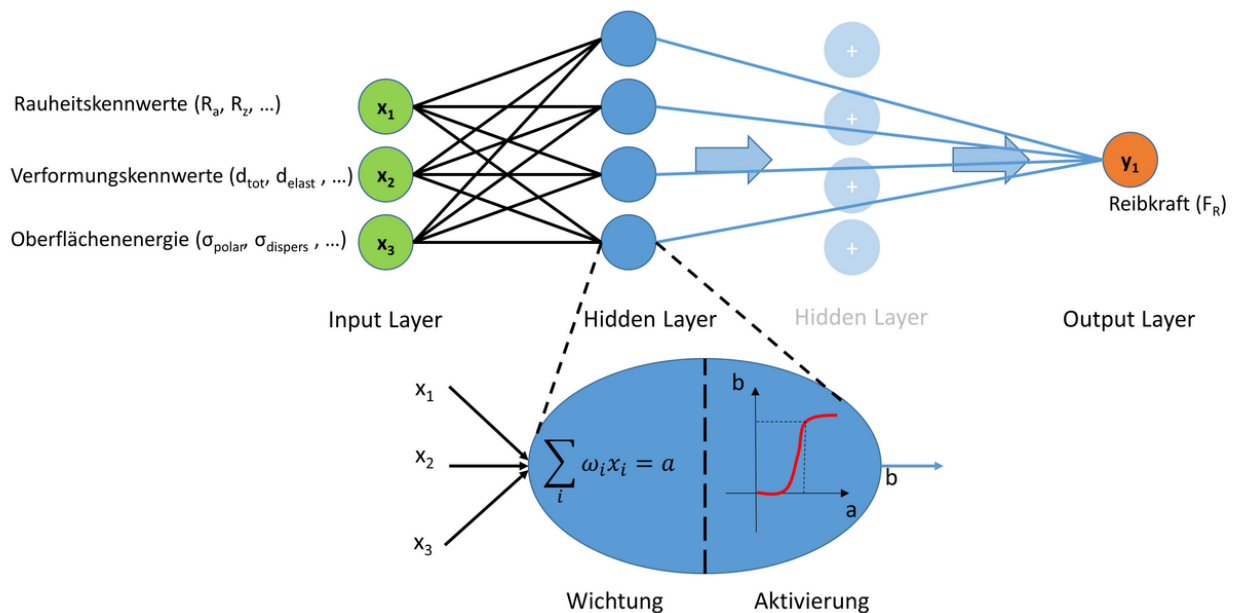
Rauheitskennwerte ($R_a$, $R_z$, …)

Verformungskennwerte ($d_{tot}$, $d_{elast}$ , …)

Oberflächenenergie ($\sigma_{polar}$, $\sigma_{dispers}$ , …)

$x_1$

$x_2$

$x_3$

+

+

+

+

$y_1$

Reibkraft ($F_R$)

Input Layer

Hidden Layer

Hidden Layer

Output Layer

$x_1$

$x_2$

$x_3$

$\sum_i \omega_i x_i = a$

b

a

b

Wichtung

Aktivierung